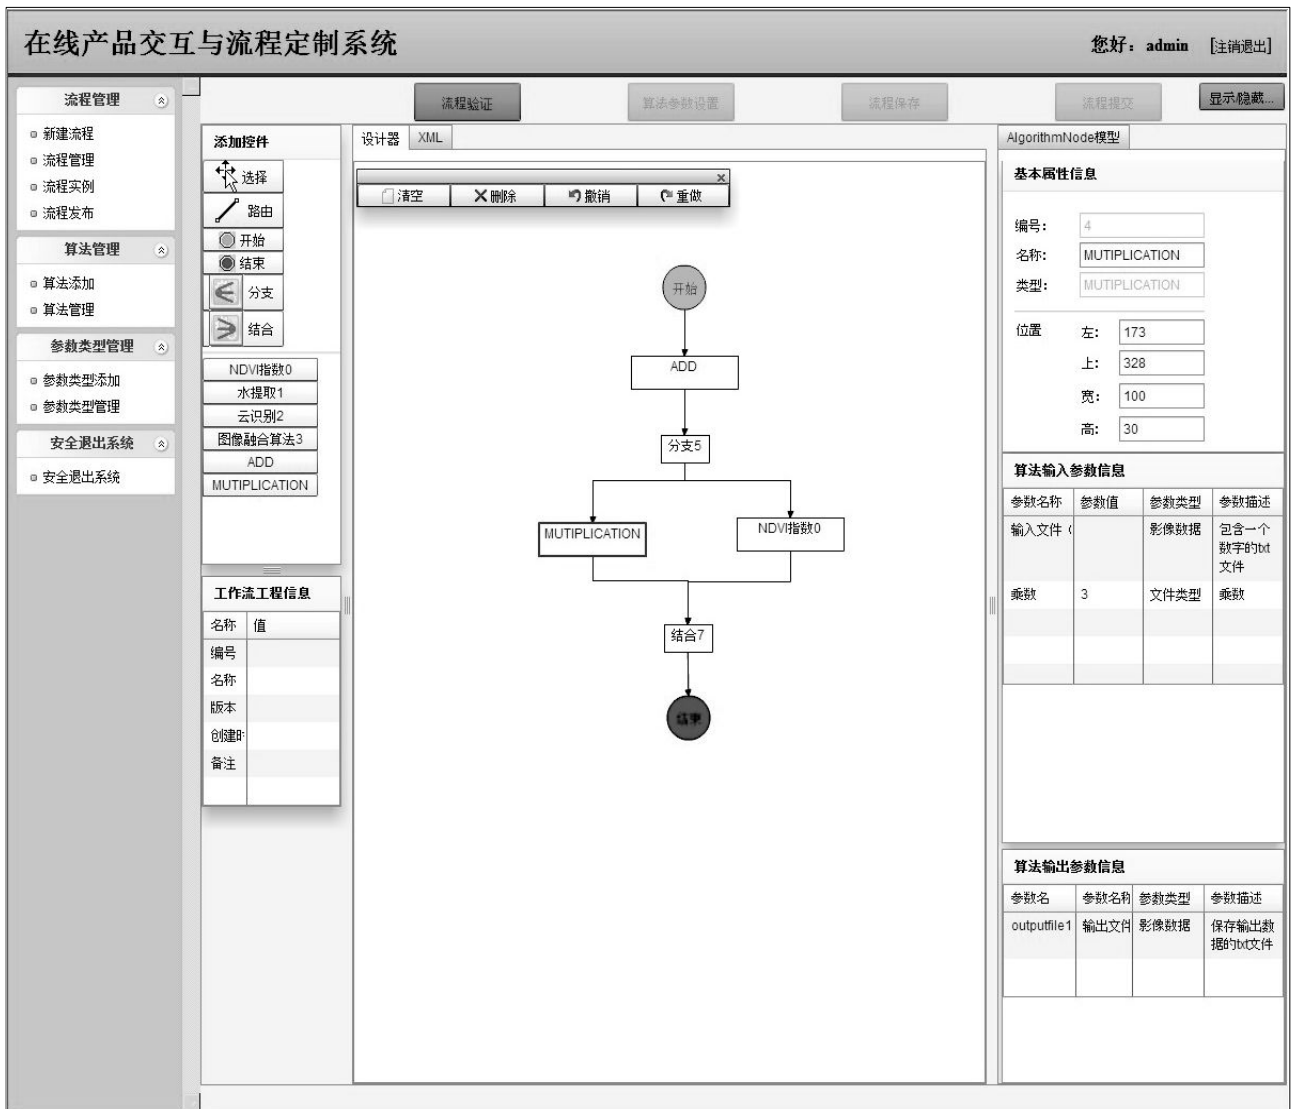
在线产品交互与流程定制系统

您好：admin [注销退出]

流程管理
新建流程
流程管理
流程实例
流程发布

算法管理
算法添加
算法管理

参数类型管理
参数类型添加
参数类型管理

安全退出系统
安全退出系统

流程验证 算法参数设置 流程保存 流程提交 显示/隐藏...

添加控件
选择
路由
开始
结束
分支
结合
NDVI指数0
水提取1
云识别2
图像融合算法3
ADD
MUTIPLICATION

工作流工程信息

| 名称 | 值 |
|---|---|
| 编号 | |
| 名称 | |
| 版本 | |
| 创建时 | |
| 备注 | |

设计器 XML

清空 删除 撤销 重做

开始
ADD
分支5
MUTIPLICATION
NDVI指数0
结合7
结束

AlgorithmNode模型

基本属性信息
编号： 4
名称： MUTIPLICATION
类型： MUTIPLICATION
位置 左： 173
上： 328
宽： 100
高： 30

算法输入参数信息

| 参数名称 | 参数值 | 参数类型 | 参数描述 |
|---|---|---|---|
| 输入文件（ | | 影像数据 | 包含一个数字的txt文件 |
| 乘数 | 3 | 文件类型 | 乘数 |

算法输出参数信息

| 参数名 | 参数名称 | 参数类型 | 参数描述 |
|---|---|---|---|
| outputfile1 | 输出文件 | 影像数据 | 保存输出数据的txt文件 |